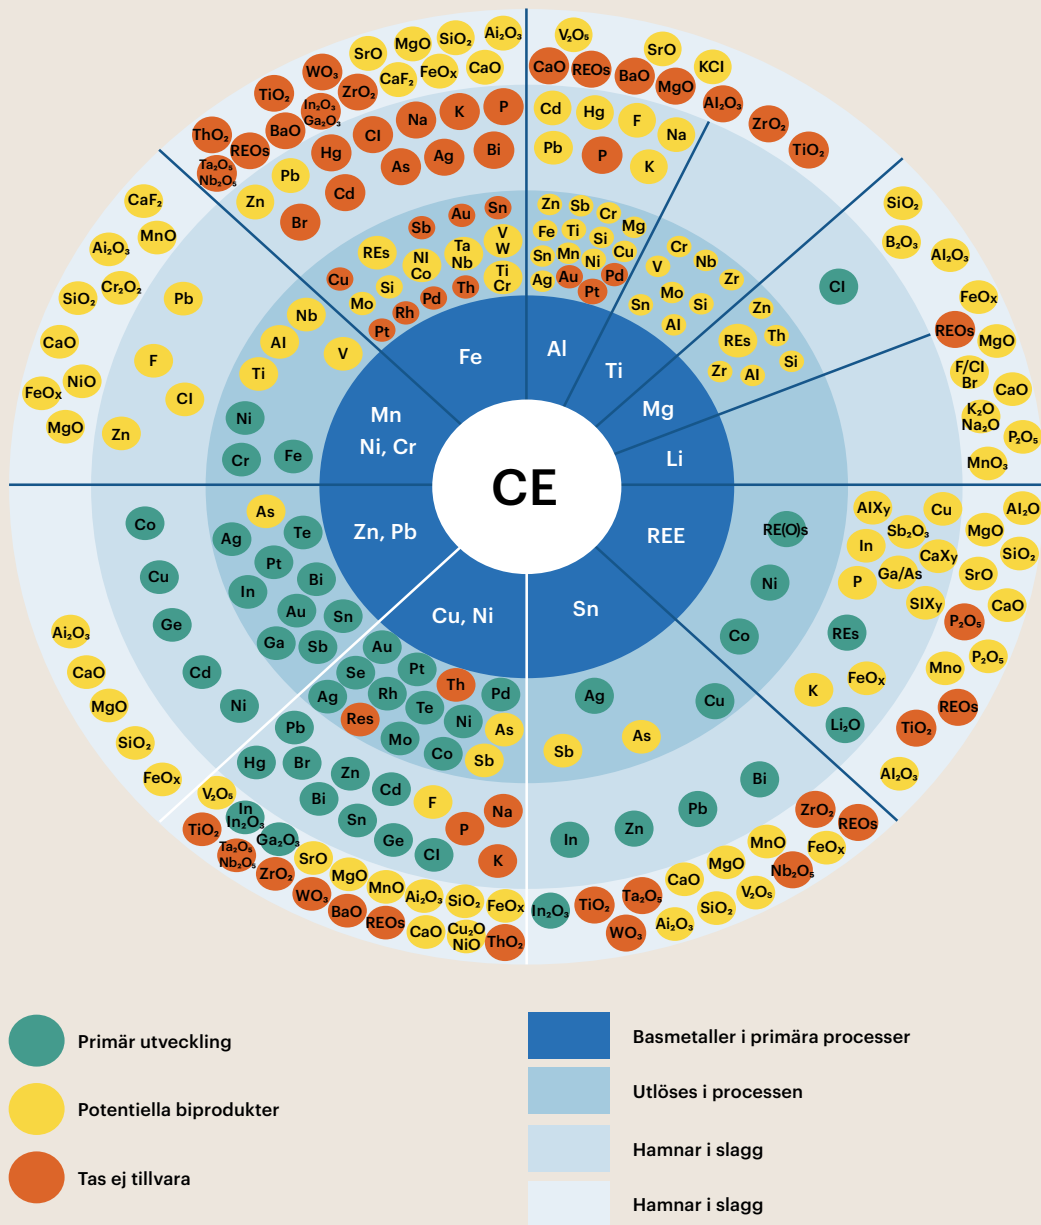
CE

Fe
Al
Ti
Mg
Li
REE
Sn
Cu, Ni
Zn, Pb
Mn
Ni, Cr

SrO MgO SiO$_2$ Al$_2$O$_3$ WO$_3$ CaF$_2$ FeOx CaO TiO$_2$ In$_2$O$_3$ Ga$_2$O$_3$ ZrO$_2$ ThO$_2$ BaO REOs Ta$_2$O$_5$ Nb$_2$O$_5$ Cl Na K P Hg As Ag Bi Pb Cd Zn Br

V$_2$O$_5$ CaO REOs SrO BaO KCl MgO Cd Hg F Al$_2$O$_3$ ZrO$_2$ Na TiO$_2$ Pb P K

Sb Au Sn REs Ni Co Ta Nb V W Ti Cr Cu Si Th Mo Pd Rh Pt
Zn Sb Cr Fe Ti Mg Si Sn Mn Ni Cu Ag Au Pd Pt Cr Nb V Zr Mo Si Sn Al Zn Th REs Zr Al Si

CaF$_2$ Ai$_2$O$_3$ MnO Cr$_2$O$_2$ SiO$_2$ Pb CaO F NiO FeOx Cl MgO Zn Nb Al V Ti Ni Cr Fe

SiO$_2$ B$_2$O$_3$ Al$_2$O$_3$ Cl FeOx REOs MgO F/Cl Br CaO K$_2$O Na$_2$O P$_2$O$_5$ MnO$_3$

AlXy Cu Al$_2$O$_3$ Sb$_2$O$_3$ MgO RE(O)s In CaXy SiO$_2$ Ni P Ga/As SrO SIXy CaO Co P$_2$O$_5$ REs P$_2$O$_5$ Mno K FeOx REOs Li$_2$O TiO$_2$ Al$_2$O$_3$

Co As Ag Te Cu Pt Bi In Au Sn Ge Ga Sb Au Cd Se Pt Ai$_2$O$_3$ Ag Rh Th Pd Ni Res Te Ni CaO Pb Mo Co As MgO Hg Br Zn Sb SiO$_2$ Cd FeOx V$_2$O$_5$ Bi F Na In In$_2$O$_3$ Sn TiO$_2$ Ga$_2$O$_3$ Ge P Ta$_2$O$_5$ Nb$_2$O$_5$ Cl SrO K ZrO$_2$ MgO WO$_3$ MnO Al$_2$O$_3$ SiO$_2$ FeOx BaO REOs CaO Cu$_2$O NiO ThO$_2$

Ag Cu As Sb Bi Pb ZrO$_2$ REOs In Zn MnO FeOx MgO CaO Nb$_2$O$_5$ V$_2$O$_5$ In$_2$O$_3$ TiO$_2$ Ta$_2$O$_5$ SiO$_2$ Al$_2$O$_3$ WO$_3$

Primär utveckling
Potentiella biprodukter
Tas ej tillvara
Basmetaller i primära processer
Utlöses i processen
Hamnar i slagg
Hamnar i slagg